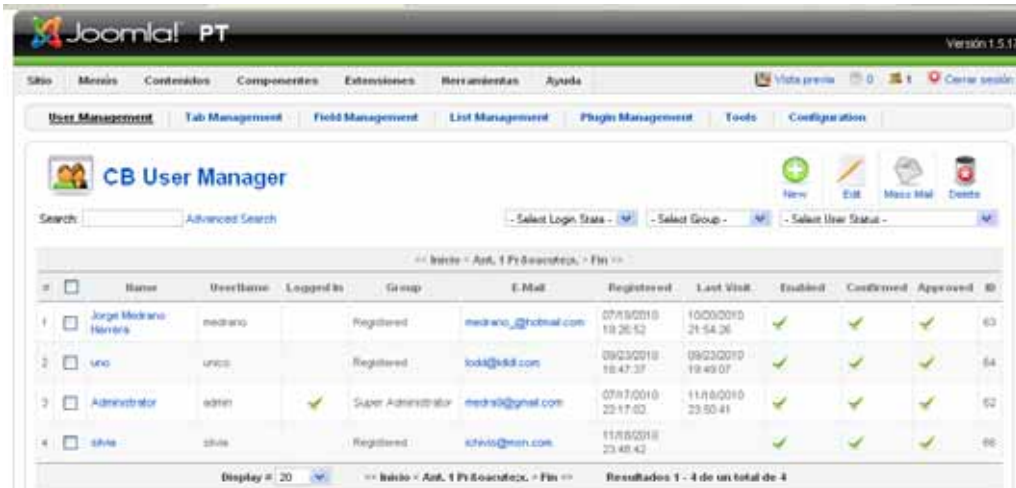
Joomla! PT

Versión 1.5.1

Sitio Menús Contenidos Componentes Extensiones Herramientas Ayuda

Vista previa 0 1 Cerrar sesión

User Management Tab Management Field Management List Management Plugin Management Tools Configuration

CB User Manager

New Edit Mass Mail Delete

Search: Advanced Search

- Select Login State - - Select Group - - Select User Status -

<< Inicio < Ant. 1 Próxima > Fin >>

| # | | Name | UserName | Logged In | Group | E-Mail | Registered | Last Visit | Enabled | Confirmed | Approved | ID |
|---|---|---|---|---|---|---|---|---|---|---|---|---|
| 1 | | Jorge Medrano Herrera | medrano | | Registered | medrano_@hotmail.com | 07/19/2010 19:26:52 | 10/20/2010 21:54:26 | ✓ | ✓ | ✓ | 63 |
| 2 | | uno | unico | | Registered | lodd@lddl.com | 09/23/2010 18:47:37 | 09/23/2010 19:49:07 | ✓ | ✓ | ✓ | 64 |
| 3 | | Administrator | admin | ✓ | Super Administrator | medra@gmail.com | 07/17/2010 23:17:03 | 11/18/2010 23:50:41 | ✓ | ✓ | ✓ | 62 |
| 4 | | silvia | silvia | | Registered | silvia@msn.com | 11/18/2010 23:48:42 | | ✓ | ✓ | ✓ | 66 |

Display # 20 << Inicio < Ant. 1 Próxima > Fin >> Resultados 1 - 4 de un total de 4